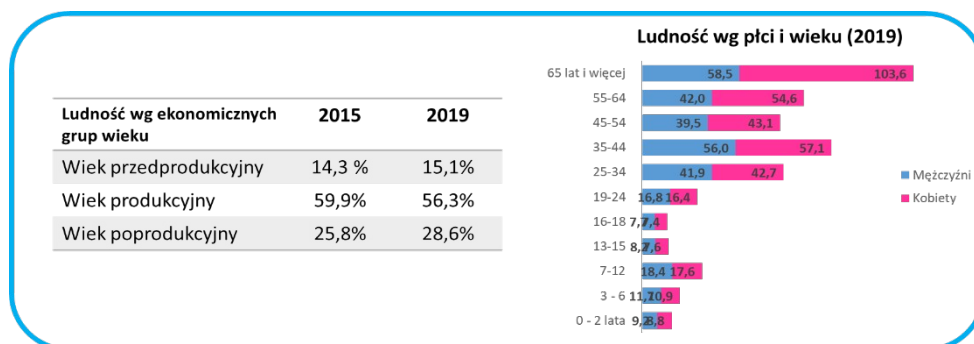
| Ludność wg ekonomicznych grup wieku | 2015 | 2019 |
|---|---|---|
| Wiek przedprodukcyjny | 14,3 % | 15,1% |
| Wiek produkcyjny | 59,9% | 56,3% |
| Wiek poprodukcyjny | 25,8% | 28,6% |

Ludność wg płci i wieku (2019)

65 lat i więcej 58,5 103,6
55-64 42,0 54,6
45-54 39,5 43,1
35-44 56,0 57,1
25-34 41,9 42,7
19-24 16,8 16,4
16-18 7,7 7,4
13-15 8,7 7,6
7-12 18,4 17,6
3 - 6 11,7 10,9
0 - 2 lata 9,2 8,8

Mężczyźni
Kobiety